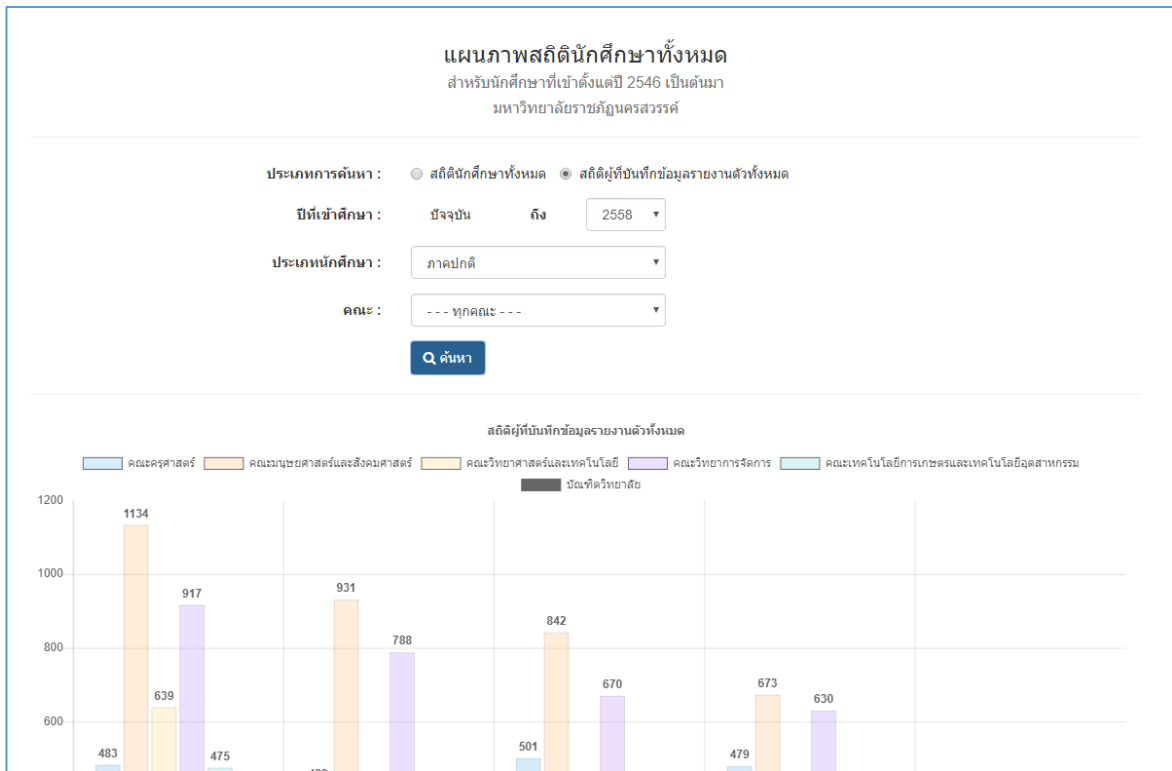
แผนภาพสถิตินักศึกษาทั้งหมด
สำหรับนักศึกษาที่เข้าตั้งแต่ปี 2546 เป็นต้นมา
มหาวิทยาลัยราชภัฏนครสวรรค์

ประเภทการค้นหา : สถิตินักศึกษาทั้งหมด สถิติผู้ที่บันทึกข้อมูลรายงานตัวทั้งหมด

ปีที่เข้าศึกษา : ปัจจุบัน ถึง 2558

ประเภทนักศึกษา : ภาคปกติ

คณะ : - - - ทุกคณะ - - -

ค้นหา

สถิติผู้ที่บันทึกข้อมูลรายงานตัวทั้งหมด

คณะครุศาสตร์ คณะมนุษยศาสตร์และสังคมศาสตร์ คณะวิทยาศาสตร์และเทคโนโลยี คณะวิทยาการจัดการ คณะเทคโนโลยีการเกษตรและเทคโนโลยีอุตสาหกรรม บัณฑิตวิทยาลัย

1200
1000
800
600

1134
917
639
483
475
931
788
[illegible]
842
670
501
673
630
479